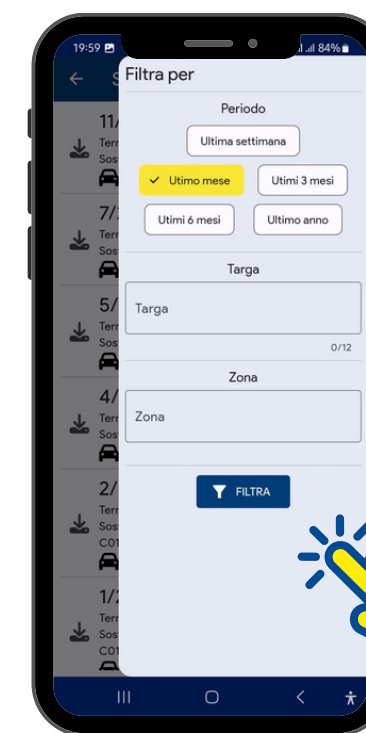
19:59 84%

S

11/
Terr
Sos

7/
Terr
Sos

5/
Terr
Sos

4/
Terr
Sos

2/
Terr
Sos
C01

1/
Terr
Sos
C01

Filtra per

Periodo

Ultima settimana

✓ Utimo mese

Utimi 3 mesi

Utimi 6 mesi

Ultimo anno

Targa

Targa

0/12

Zona

Zona

FILTRA